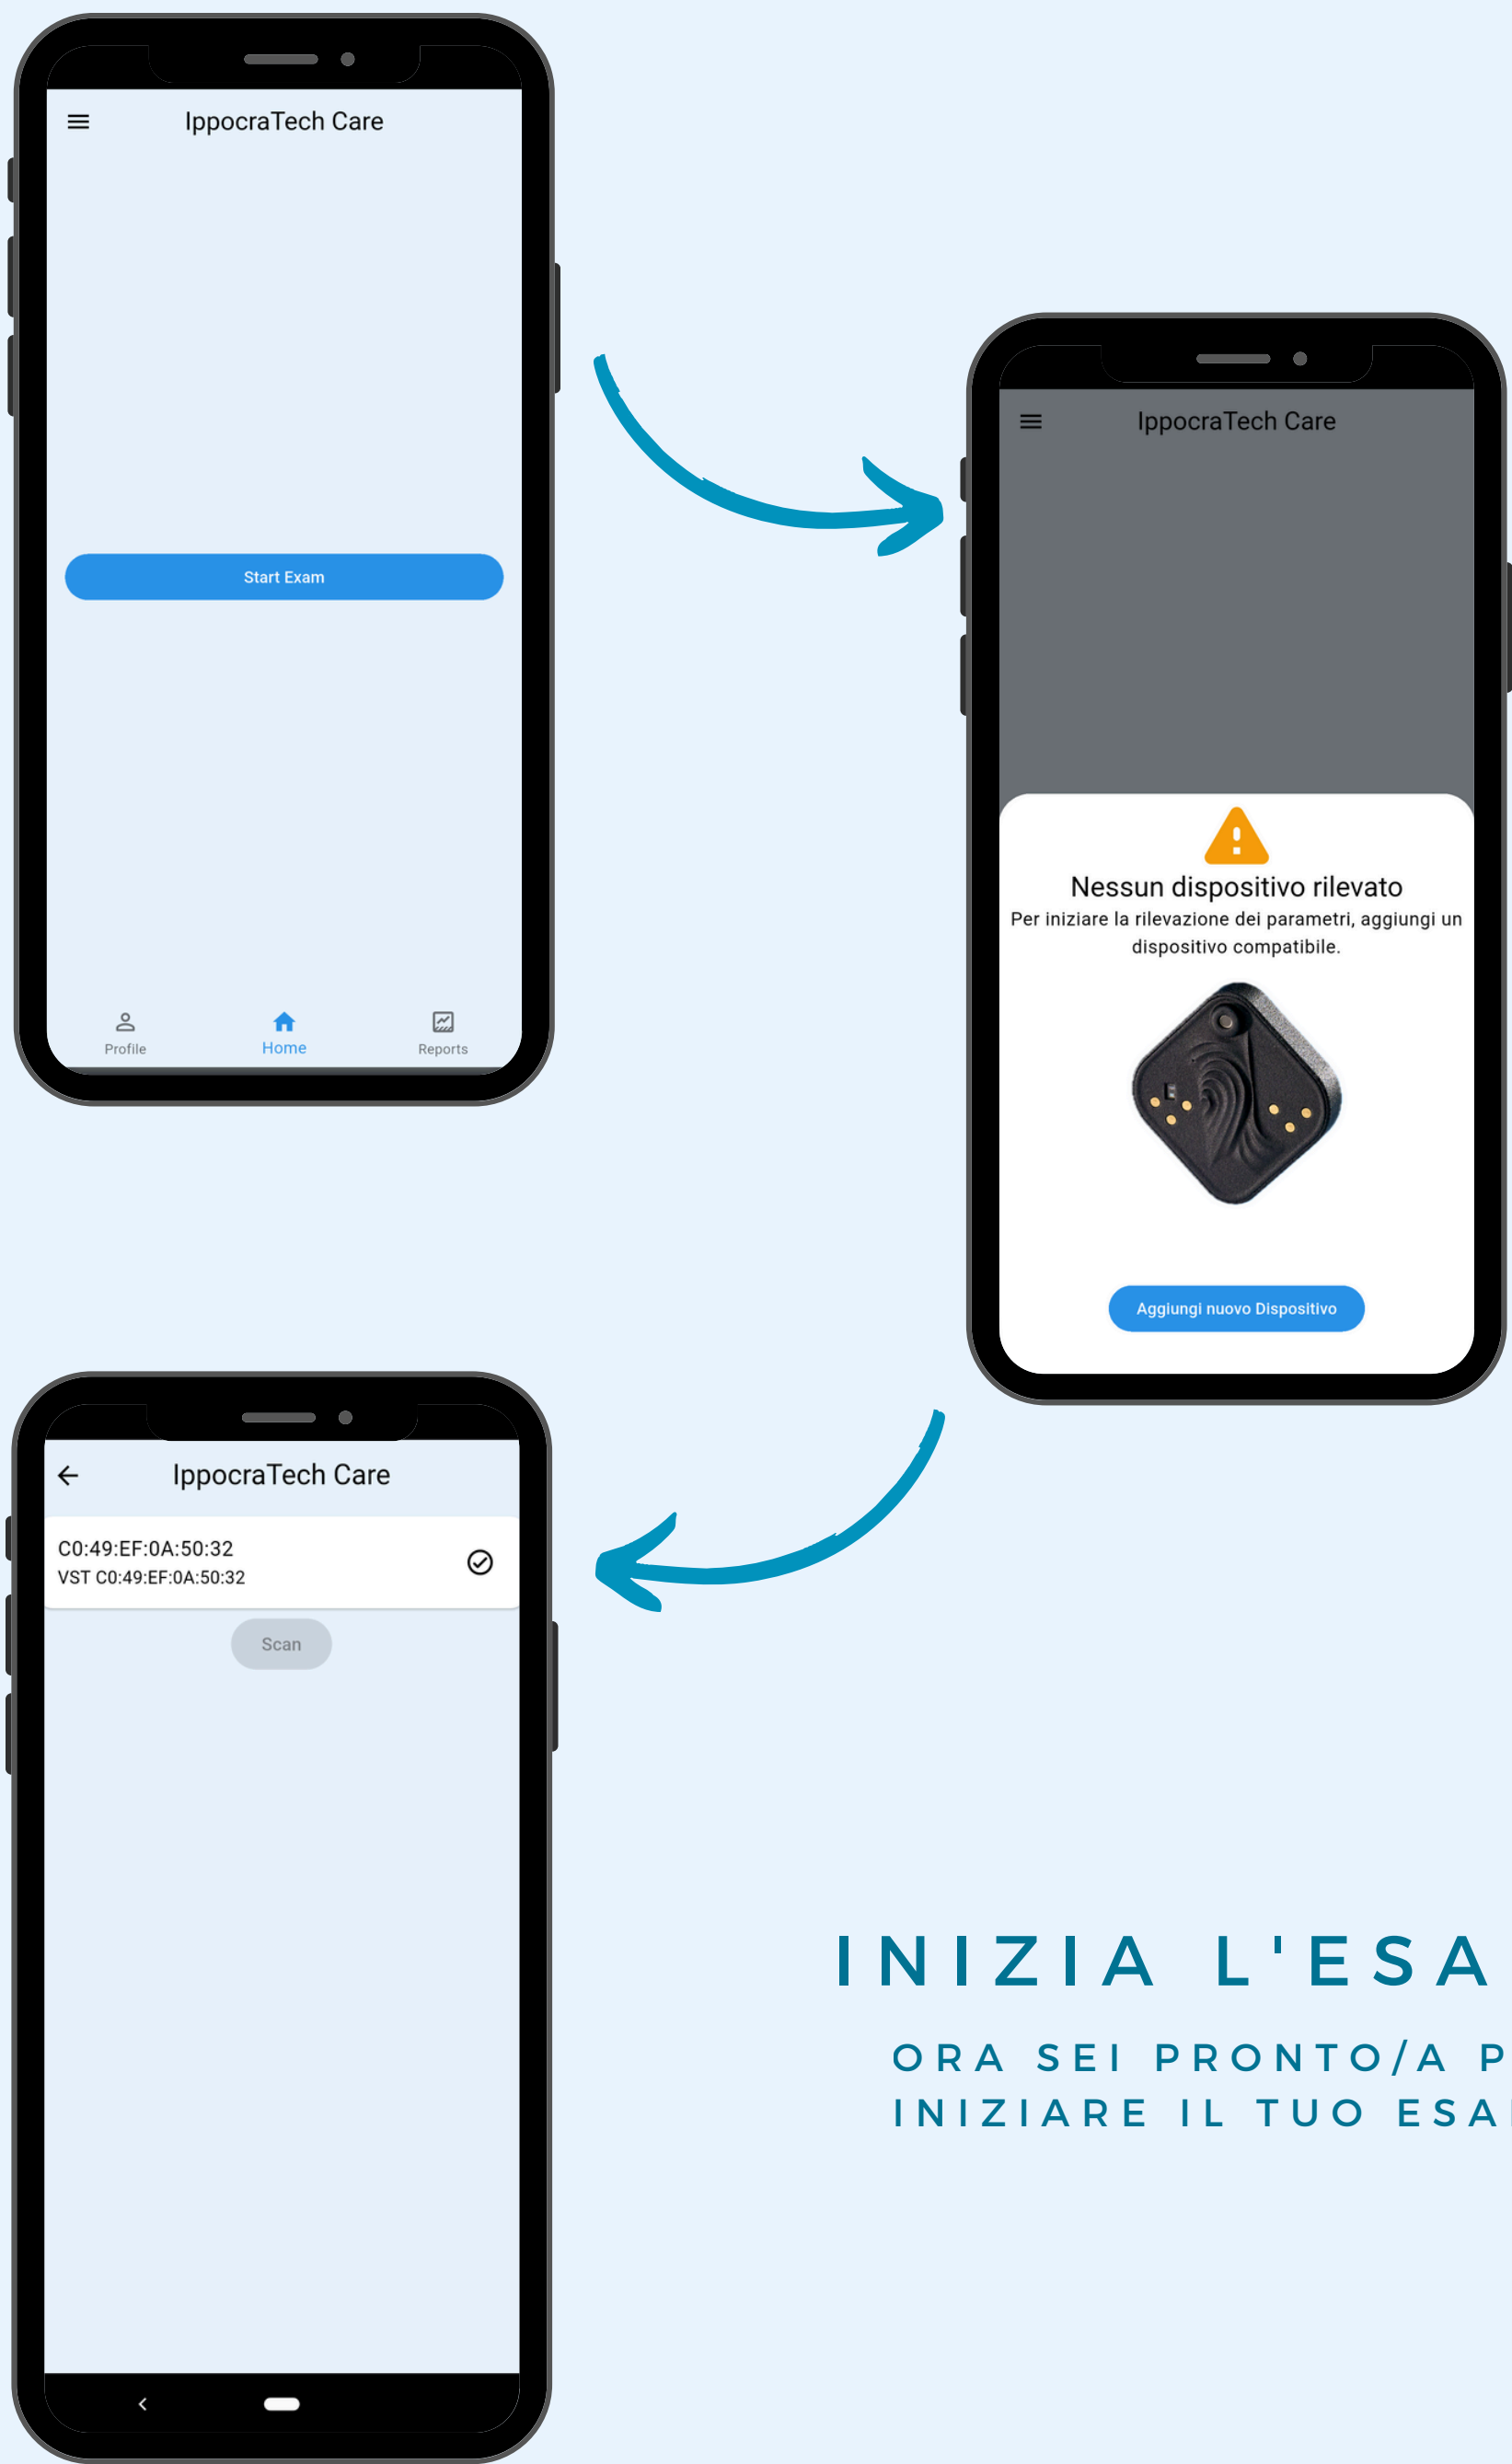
IppocraTech Care

Start Exam

Profile
Home
Reports

IppocraTech Care

Nessun dispositivo rilevato
Per iniziare la rilevazione dei parametri, aggiungi un dispositivo compatibile.

Aggiungi nuovo Dispositivo

IppocraTech Care

C0:49:EF:0A:50:32
VST C0:49:EF:0A:50:32

Scan

INIZIA L'ESA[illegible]

ORA SEI PRONTO/A P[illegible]
INIZIARE IL TUO ESA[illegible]